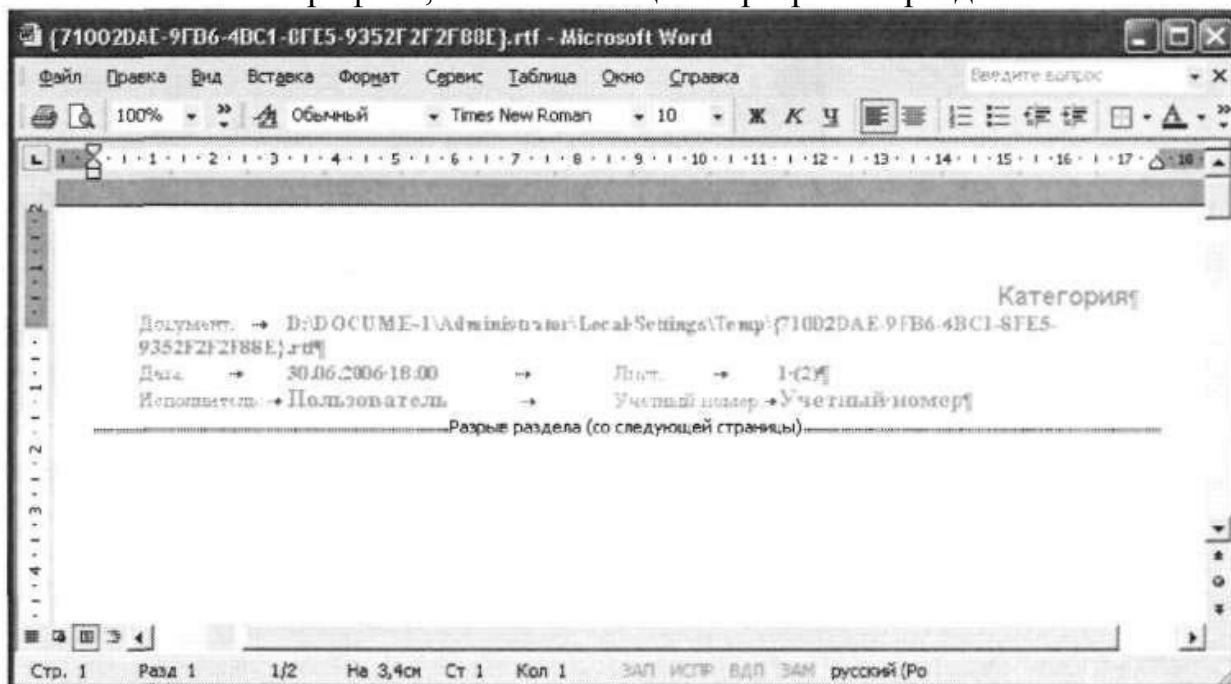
{71002DAE-9FB6-4BC1-8FE5-9352F2F2F88E}.rtf - Microsoft Word

Файл Правка Вид Вставка Формат Сервис Таблица Окно Справка

Введите вопрос

100% Обычный Times New Roman 10 Ж К Ч

Категория¶

Документ: → D:\DOCUME~1\Administrator\Local Settings\Temp\{71002DAE-9FB6-4BC1-8FE5-9352F2F2F88E}.rtf¶

Дата: → 30.06.2006 18:00 → Лист: → 1(2)¶

Исполнитель: → Пользователь → Учетный номер → Учетный номер¶

Разрыв раздела (со следующей страницы)

Стр. 1 Разд 1 1/2 На 3,4см Ст 1 Кол 1 ЗАП ИСПР ВДЛ ЗАМ русский (Ро